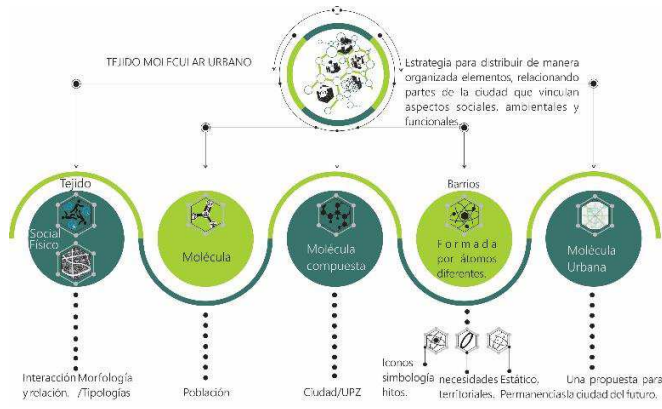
TEJIDO MOLECULAR URBANO

Estrategia para distribuir de manera organizada elementos, relacionando partes de la ciudad que vinculan aspectos sociales, ambientales y funcionales.

Tejido

Social

Físico

Molécula

Molécula compuesta

Barrios

Formada por átomos diferentes.

Molécula Urbana

Interacción y relación.

Morfología /Tipologías

Población

Ciudad/UPZ

Iconos simbología hitos.

necesidades territoriales.

Estático. Permanencia

Una propuesta para la ciudad del futuro.